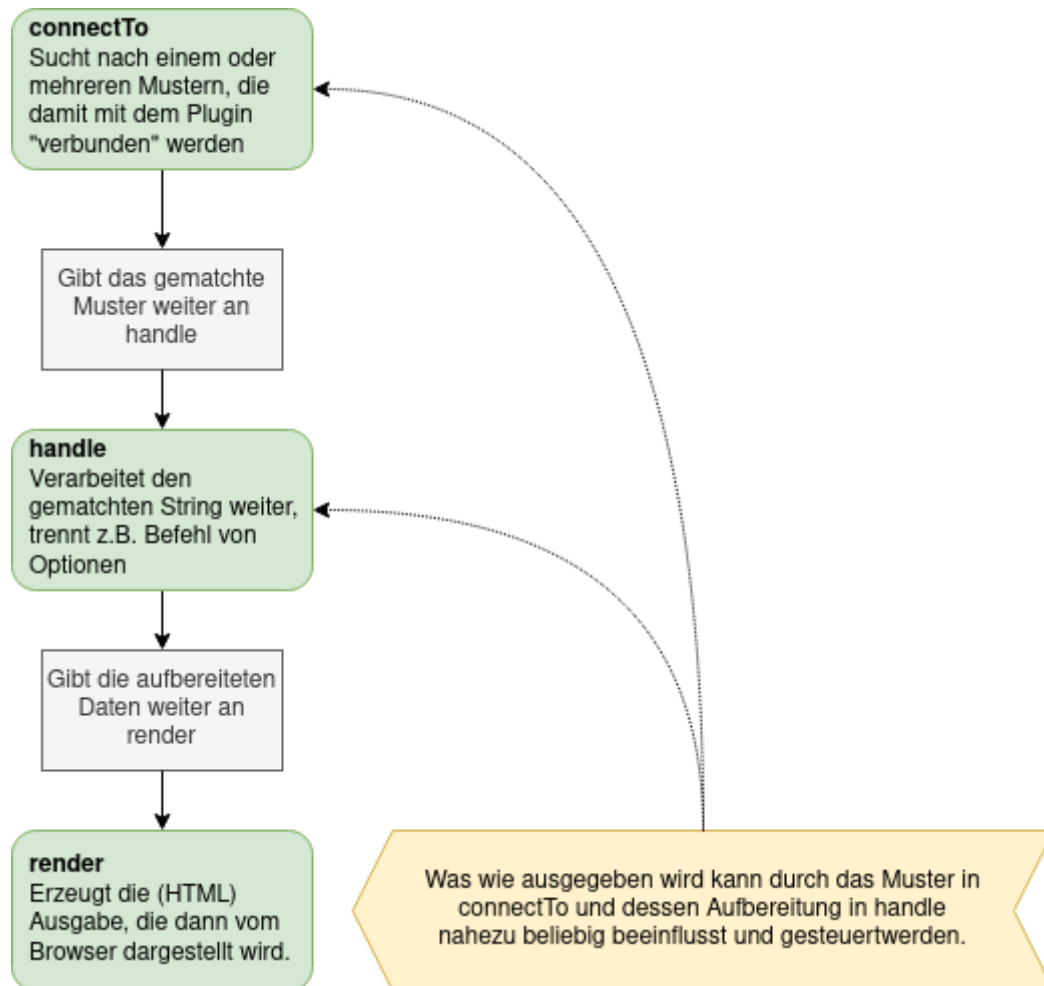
**connectTo**
Sucht nach einem oder mehreren Mustern, die damit mit dem Plugin "verbunden" werden

Gibt das gematchte Muster weiter an handle

**handle**
Verarbeitet den gematchten String weiter, trennt z.B. Befehl von Optionen

Gibt die aufbereiteten Daten weiter an render

**render**
Erzeugt die (HTML) Ausgabe, die dann vom Browser dargestellt wird.

Was wie ausgegeben wird kann durch das Muster in connectTo und dessen Aufbereitung in handle nahezu beliebig beeinflusst und gesteuertwerden.